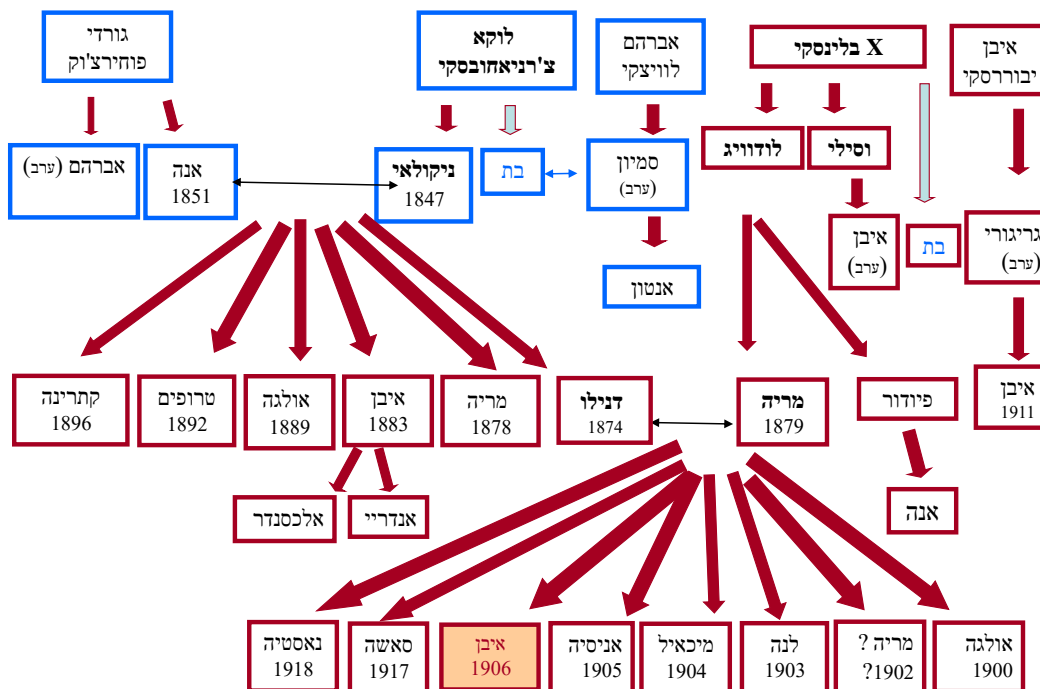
גורדי פוחירצ'וק

לוקא צ'רניאחובסקי

אברהם לוויצקי

X בלינסקי

איבן יבורסקי

אברהם (ערב)

אנה 1851

ניקולאי 1847

בת

סמיון (ערב)

לודוויג

וסילי

איבן (ערב)

בת

גריגורי (ערב)

אנטון

קתרינה 1896

טרופים 1892

אולגה 1889

איבן 1883

מריה 1878

דנילו 1874

מריה 1879

פיודור

איבן 1911

אלכסנדר

אנדריי

אנה

נאסטיה 1918

סאשה 1917

איבן 1906

אניסיה 1905

מיכאיל 1904

לנה 1903

מריה ? ?1902

אולגה 1900